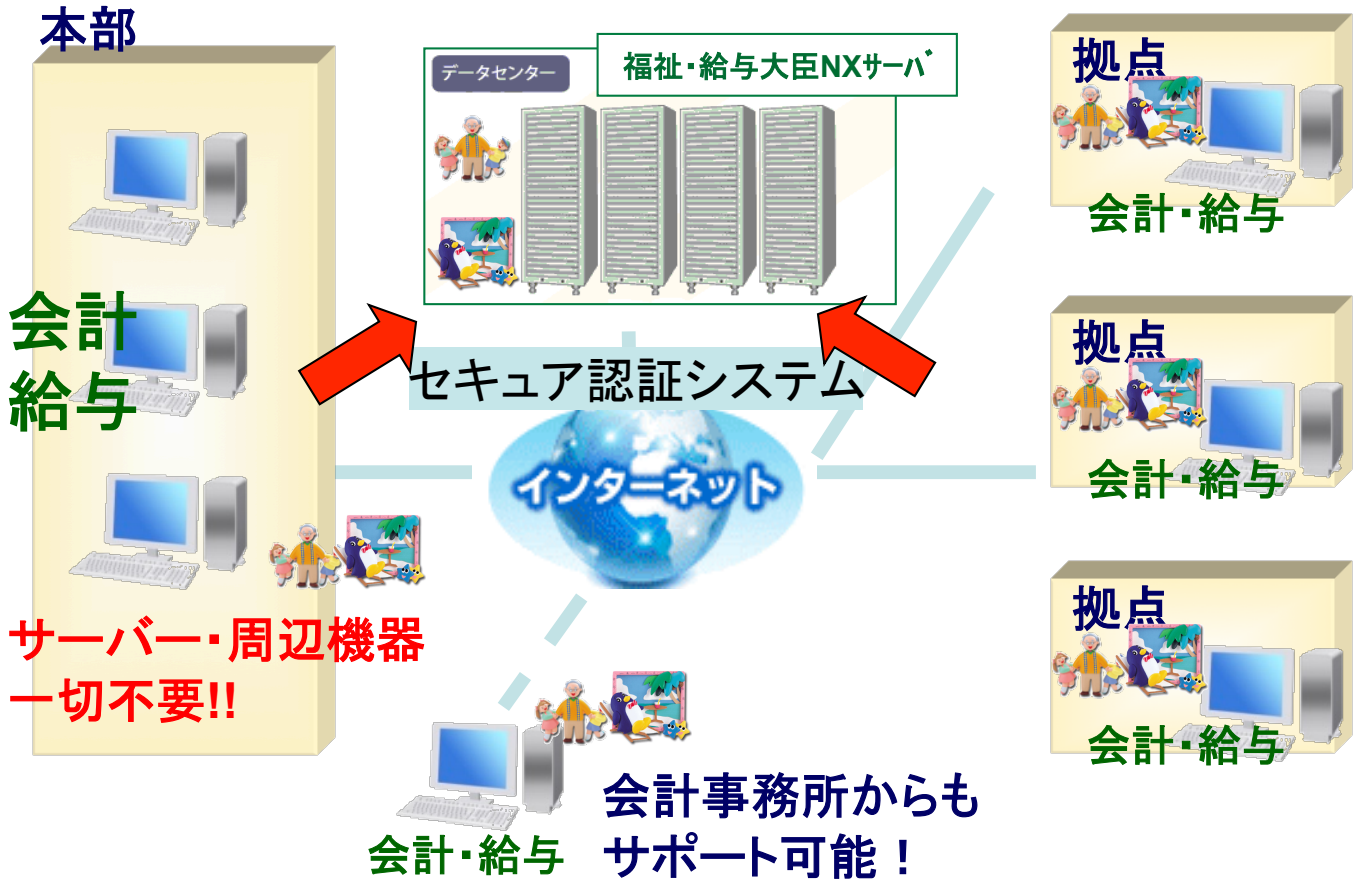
本部

データセンター

福祉･給与大臣NXサーバ

拠点

会計･給与

会計
給与

セキュア認証システム

拠点

インターネット

会計･給与

サーバー･周辺機器
一切不要!!

拠点

会計･給与

会計事務所からも
サポート可能！

会計･給与